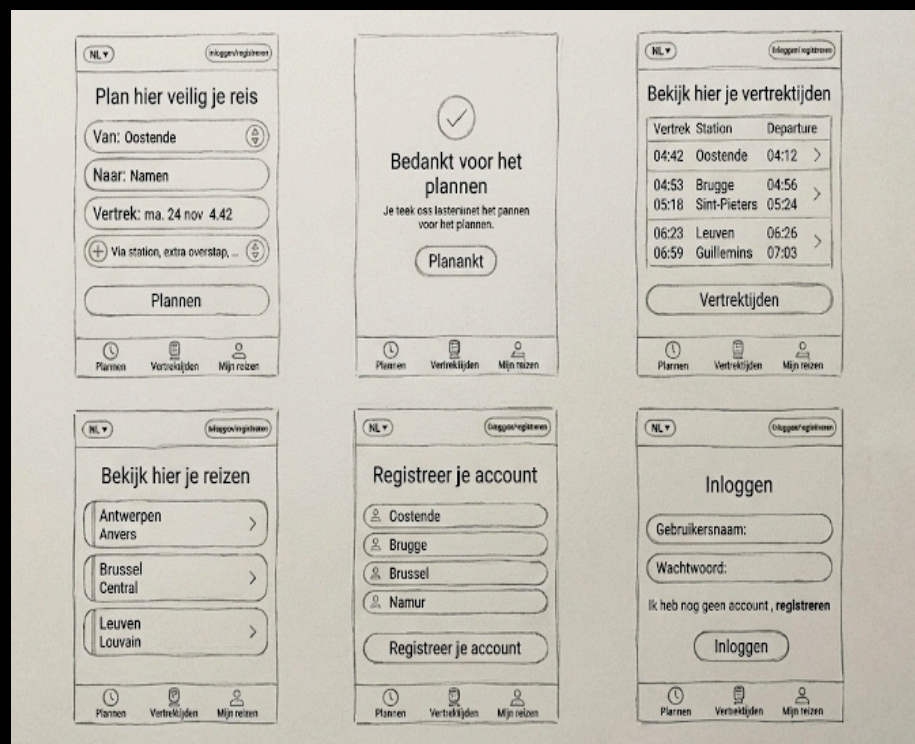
NL▾
Inloggen/registreren

Plan hier veilig je reis

Van: Oostende

Naar: Namen

Vertrek: ma. 24 nov 4.42

Via station, extra overstap, ...

Plannen

Plannen
Vertrekijden
Mijn reizen

Bedankt voor het plannen

Je teek oss lasterunet het pannen voor het plannen.

Planankt

Plannen
Vertrekijden
Mijn reizen

NL▾
Inloggen/registreren

Bekijk hier je vertrektijden

| Vertrek | Station | Departure |
|---|---|---|
| 04:42 | Oostende | 04:12 |
| 04:53 | Brugge | 04:56 |
| 05:18 | Sint-Pieters | 05:24 |
| 06:23 | Leuven | 06:26 |
| 06:59 | Guillemins | 07:03 |

Vertrektijden

Plannen
Vertrektijden
Mijn reizen

NL▾
Inloggen/registreren

Bekijk hier je reizen

Antwerpen
Anvers

Brussel
Central

Leuven
Louvain

Plannen
Vertrektijden
Mijn reizen

NL▾
Inloggen/registreren

Registreer je account

Oostende
Brugge
Brussel
Namur

Registreer je account

Plannen
Vertrekijden
Mijn reizen

NL▾
Inloggen/registreren

Inloggen

Gebruikersnaam:

Wachtwoord:

Ik heb nog geen account, registreren

Inloggen

Plannen
Vertrektijden
Mijn reizen